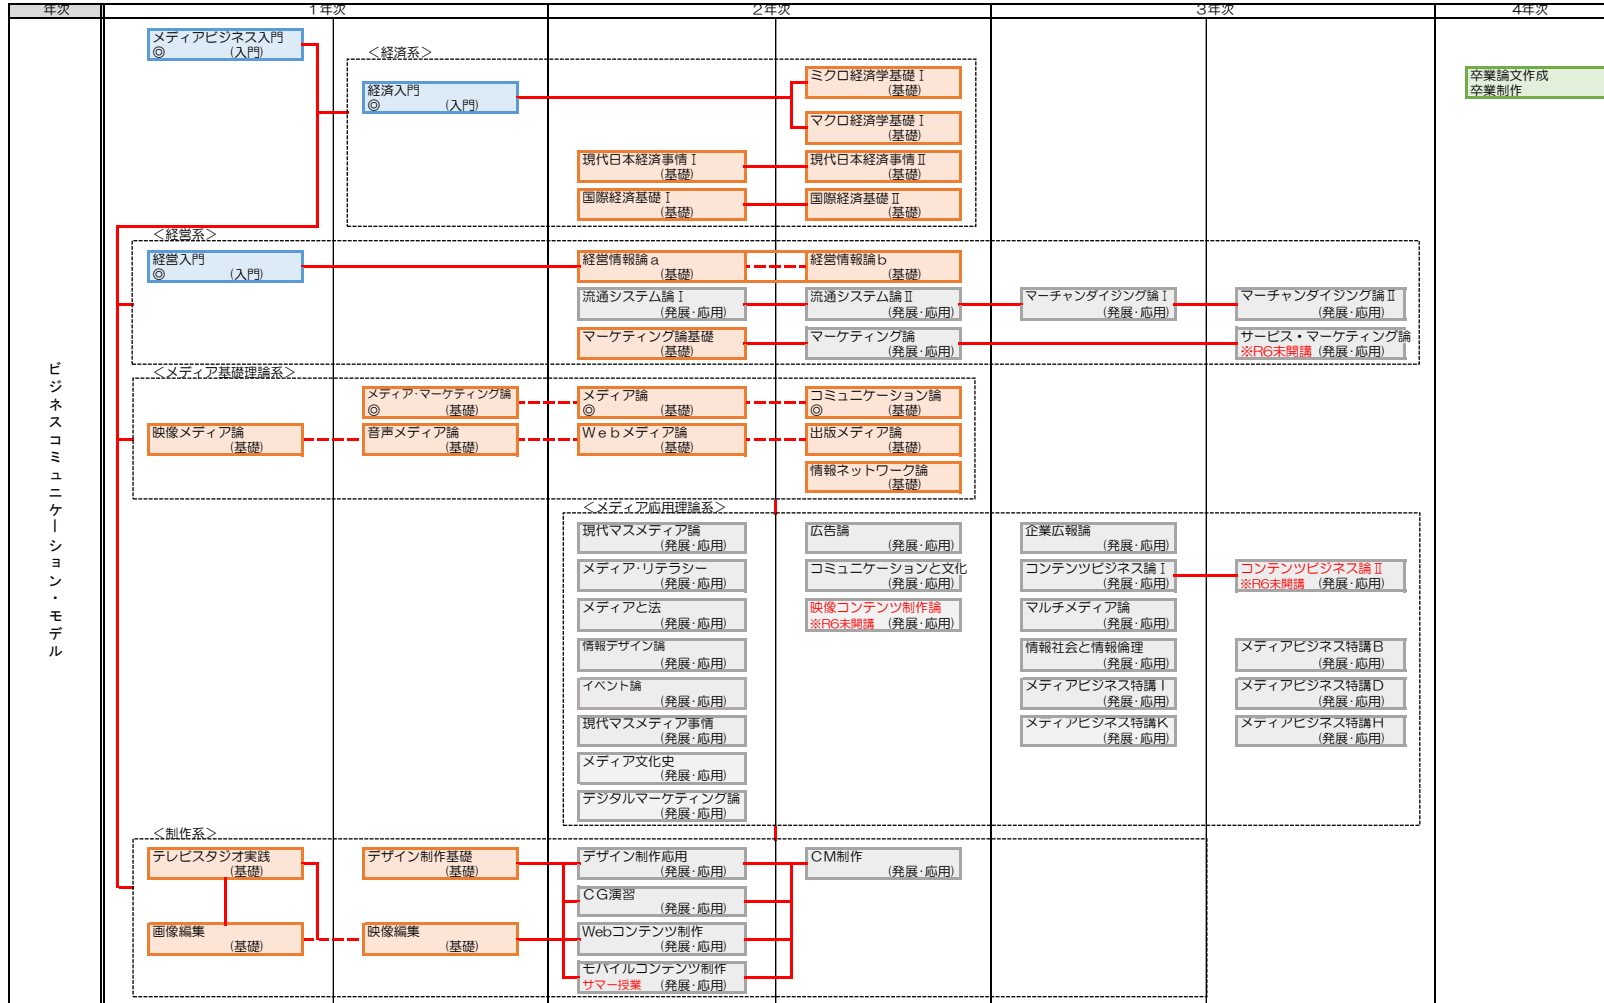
| 年次 | 1年次 | 2年次 | 3年次 | 4年次 |
|---|---|---|---|---|

ビジネスコミュニケーション・モデル

メディアビジネス入門 ◎ (入門)

<経済系>

経済入門 ◎ (入門)

ミクロ経済学基礎Ⅰ (基礎)

マクロ経済学基礎Ⅰ (基礎)

現代日本経済事情Ⅰ (基礎)

現代日本経済事情Ⅱ (基礎)

国際経済基礎Ⅰ (基礎)

国際経済基礎Ⅱ (基礎)

卒業論文作成
卒業制作

<経営系>

経営入門 ◎ (入門)

経営情報論a (基礎)

経営情報論b (基礎)

流通システム論Ⅰ (発展・応用)

流通システム論Ⅱ (発展・応用)

マーチャンダイジング論Ⅰ (発展・応用)

マーチャンダイジング論Ⅱ (発展・応用)

マーケティング論基礎 (基礎)

マーケティング論 (発展・応用)

サービス・マーケティング論 ※R6未開講 (発展・応用)

<メディア基礎理論系>

メディア・マーケティング論 ◎ (基礎)

メディア論 ◎ (基礎)

コミュニケーション論 ◎ (基礎)

映像メディア論 (基礎)

音声メディア論 (基礎)

Webメディア論 (基礎)

出版メディア論 (基礎)

情報ネットワーク論 (基礎)

<メディア応用理論系>

現代マスメディア論 (発展・応用)

広告論 (発展・応用)

企業広報論 (発展・応用)

メディア・リテラシー (発展・応用)

コミュニケーションと文化 (発展・応用)

コンテンツビジネス論Ⅰ (発展・応用)

コンテンツビジネス論Ⅱ ※R6未開講 (発展・応用)

メディアと法 (発展・応用)

映像コンテンツ制作論 ※R6未開講 (発展・応用)

マルチメディア論 (発展・応用)

情報デザイン論 (発展・応用)

情報社会と情報倫理 (発展・応用)

メディアビジネス特講B (発展・応用)

イベント論 (発展・応用)

メディアビジネス特講Ⅰ (発展・応用)

メディアビジネス特講D (発展・応用)

現代マスメディア事情 (発展・応用)

メディアビジネス特講K (発展・応用)

メディアビジネス特講H (発展・応用)

メディア文化史 (発展・応用)

デジタルマーケティング論 (発展・応用)

<制作系>

テレビスタジオ実践 (基礎)

デザイン制作基礎 (基礎)

デザイン制作応用 (発展・応用)

CM制作 (発展・応用)

CG演習 (発展・応用)

画像編集 (基礎)

映像編集 (基礎)

Webコンテンツ制作 (発展・応用)

モバイルコンテンツ制作 サマー授業 (発展・応用)